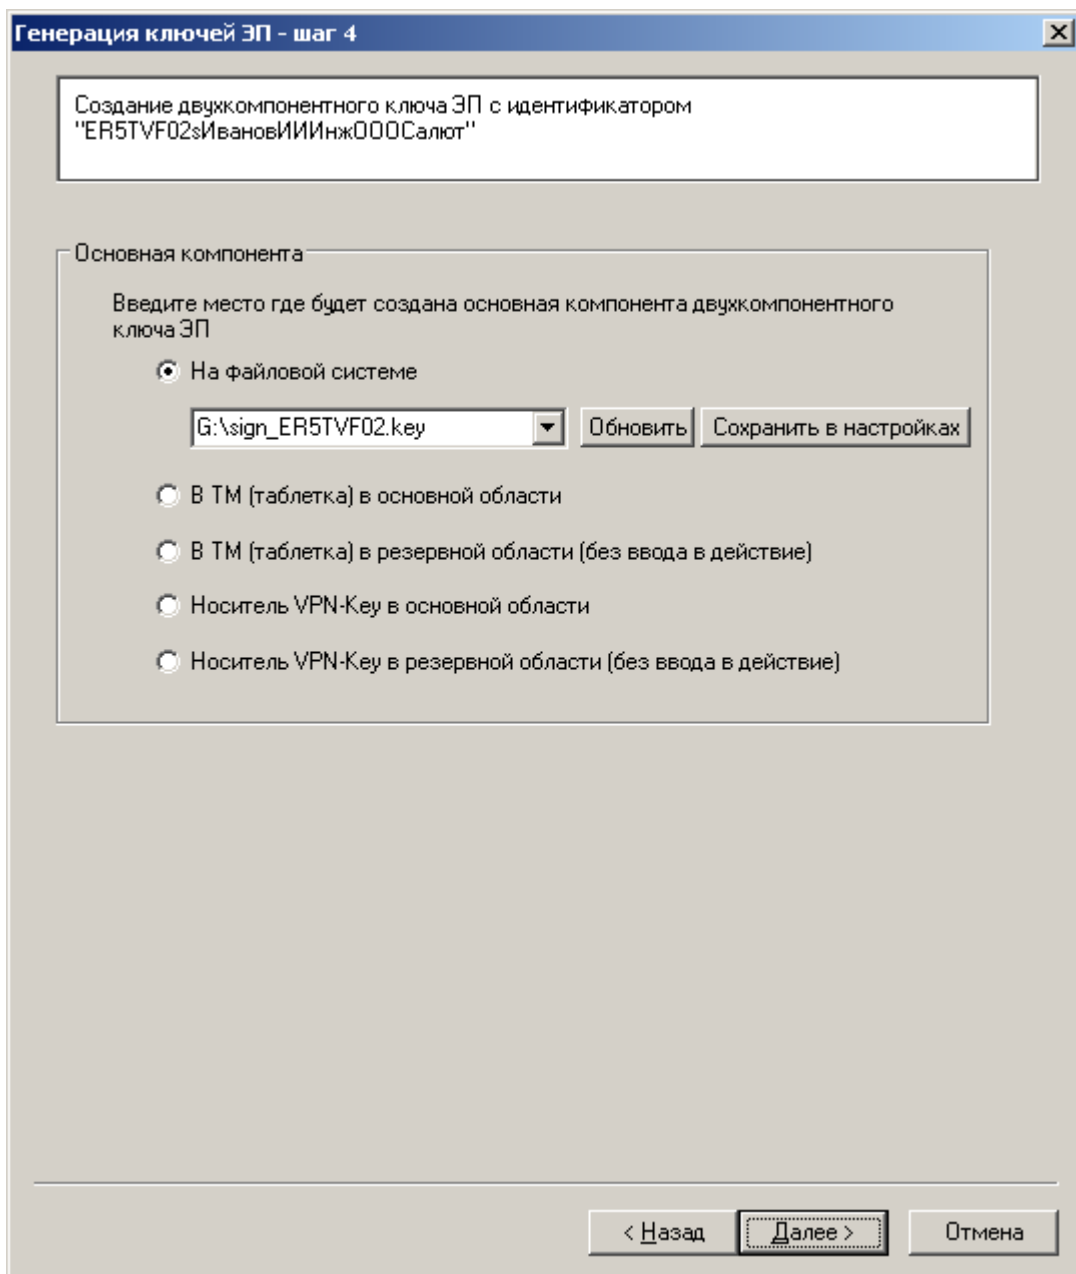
Генерация ключей ЭП - шаг 4

Создание двухкомпонентного ключа ЭП с идентификатором "ER5TVF02sИвановИИИнжОООСалют"

Основная компонента

Введите место где будет создана основная компонента двухкомпонентного ключа ЭП

На файловой системе

G:\sign_ER5TVF02.key

Обновить

Сохранить в настройках

В ТМ (таблетка) в основной области

В ТМ (таблетка) в резервной области (без ввода в действие)

Носитель VPN-Key в основной области

Носитель VPN-Key в резервной области (без ввода в действие)

< Назад

Далее >

Отмена